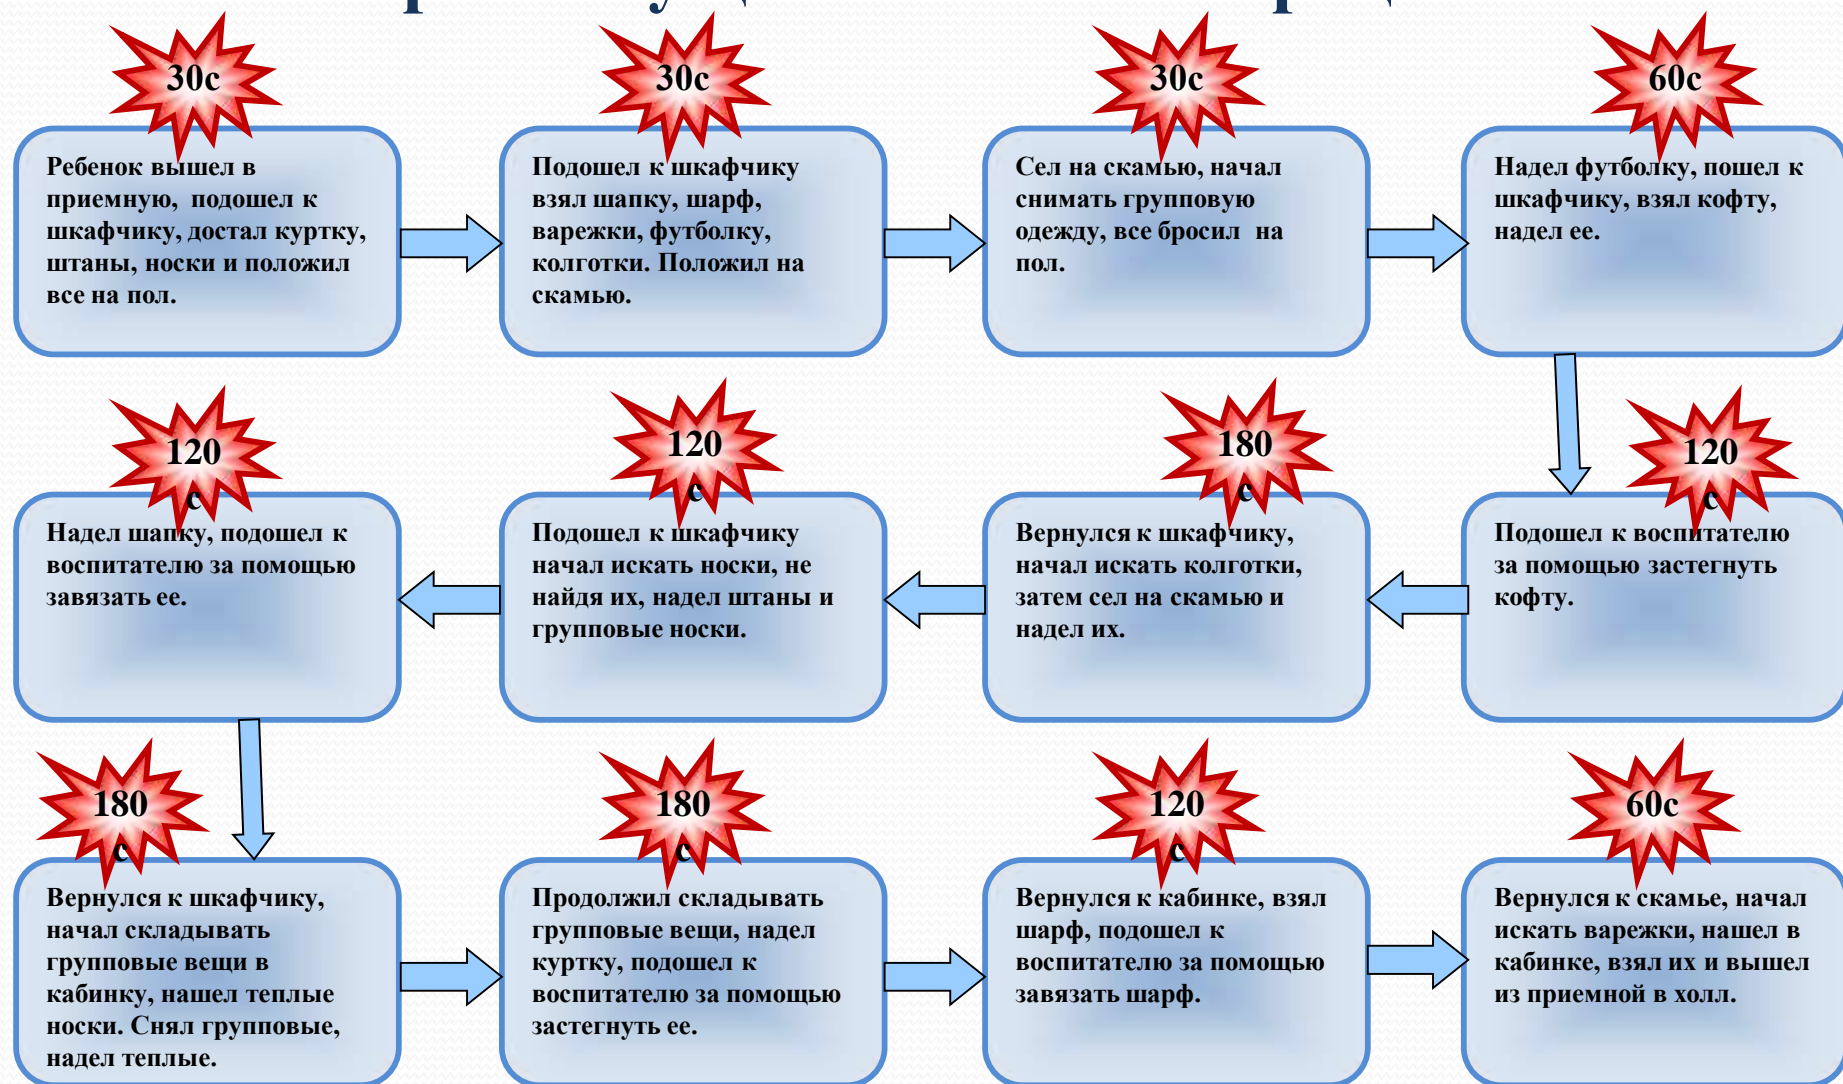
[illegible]

30с

Ребенок вышел в приемную, подошел к шкафчику, достал куртку, штаны, носки и положил все на пол.

30с

Подошел к шкафчику взял шапку, шарф, варежки, футболку, колготки. Положил на скамью.

30с

Сел на скамью, начал снимать групповую одежду, все бросил на пол.

60с

Надел футболку, пошел к шкафчику, взял кофту, надел ее.

120 с

Подошел к воспитателю за помощью застегнуть кофту.

180 с

Вернулся к шкафчику, начал искать колготки, затем сел на скамью и надел их.

120 с

Подошел к шкафчику начал искать носки, не найдя их, надел штаны и групповые носки.

120 с

Надел шапку, подошел к воспитателю за помощью завязать ее.

180 с

Вернулся к шкафчику, начал складывать групповые вещи в кабинку, нашел теплые носки. Снял групповые, надел теплые.

180 с

Продолжил складывать групповые вещи, надел куртку, подошел к воспитателю за помощью застегнуть ее.

120 с

Вернулся к кабинке, взял шарф, подошел к воспитателю за помощью завязать шарф.

60с

Вернулся к скамье, начал искать варежки, нашел в кабинке, взял их и вышел из приемной в холл.